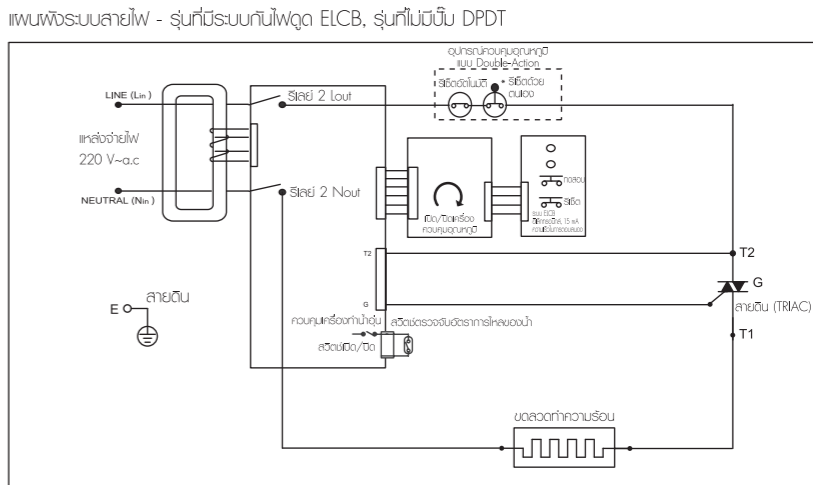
แผนผังระบบสายไฟ - รุ่นที่มีระบบกันไฟดูด ELCB, รุ่นที่ไม่มีปั๊ม DPDT

อุปกรณ์ควบคุมอุณหภูมิ แบบ Double-Action

รีเซ็ตอัตโนมัติ

รีเซ็ตด้วยตนเอง

LINE (Lin)

รีเลย์ 2 Lout

แหล่งจ่ายไฟ 220 V~a.c

NEUTRAL (Nin)

รีเลย์ 2 Nout

เปิด/ปิดเครื่อง ควบคุมอุณหภูมิ

ทดสอบ

รีเซ็ต

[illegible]

T2

T2

G

G

สายดิน (TRIAC)

T1

E

สายดิน

ควบคุมเครื่องทำน้ำอุ่น

สวิตช์ตรวจจับอัตราการไหลของน้ำ

สวิตช์เปิด/ปิด

ขดลวดทำความร้อน